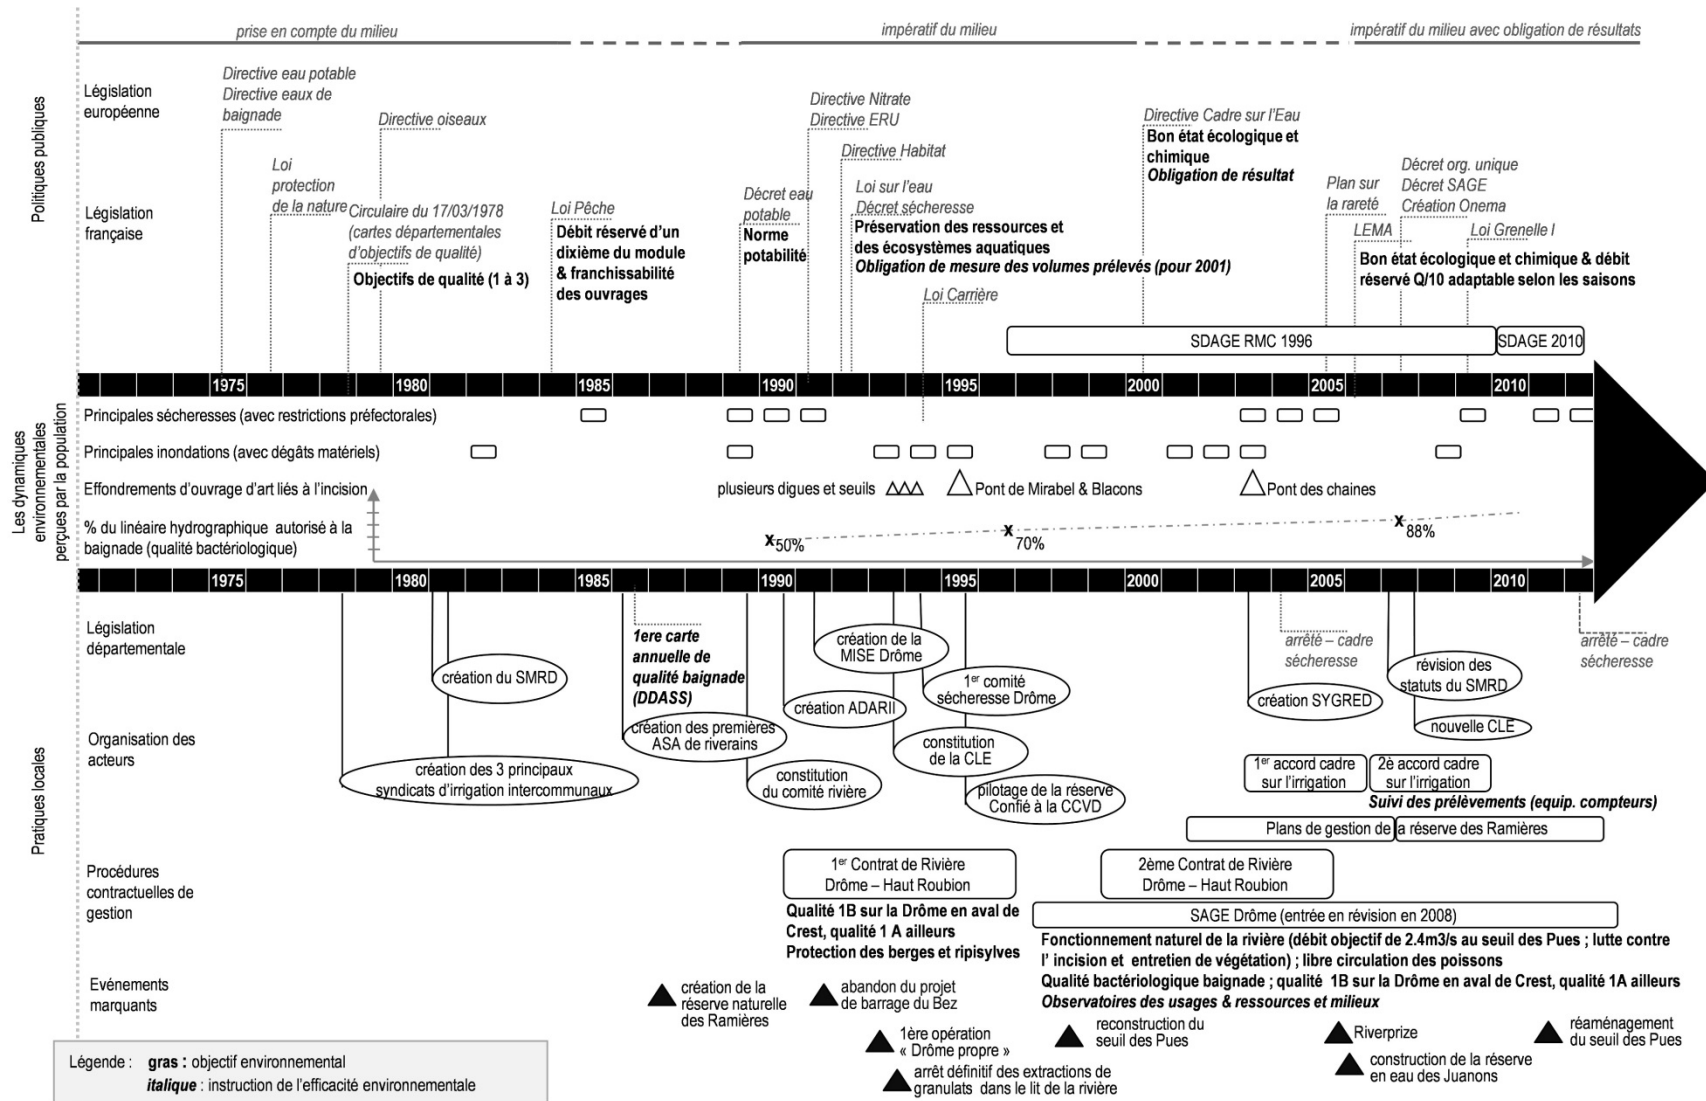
prise en compte du milieu
impératif du milieu
impératif du milieu avec obligation de résultats

Politiques publiques

Législation européenne

Directive eau potable
Directive eaux de baignade

Directive oiseaux

Directive Nitrate
Directive ERU

Directive Habitat

Directive Cadre sur l'Eau
Bon état écologique et chimique
Obligation de résultat

Législation française

Loi protection de la nature

Circulaire du 17/03/1978 (cartes départementales d'objectifs de qualité)
Objectifs de qualité (1 à 3)

Loi Pêche
Débit réservé d'un dixième du module & franchissabilité des ouvrages

Décret eau potable
Norme potabilité

Loi sur l'eau
Décret sécheresse
Préservation des ressources et des écosystèmes aquatiques
Obligation de mesure des volumes prélevés (pour 2001)

Loi Carrière

Plan sur la rareté

LEMA

Décret org. unique
Décret SAGE
Création Onema

Loi Grenelle I

Bon état écologique et chimique & débit réservé Q/10 adaptable selon les saisons

SDAGE RMC 1996
SDAGE 2010

1975 1980 1985 1990 1995 2000 2005 2010

Les dynamiques environnementales perçues par la population

Principales sécheresses (avec restrictions préfectorales)
Principales inondations (avec dégâts matériels)
Effondrements d'ouvrage d'art liés à l'incision
plusieurs digues et seuils
Pont de Mirabel & Blacons
Pont des chaines
% du linéaire hydrographique autorisé à la baignade (qualité bactériologique)
x50%
x 70%
x 88%

1975 1980 1985 1990 1995 2000 2005 2010

Pratiques locales

Législation départementale

1ere carte annuelle de qualité baignade (DDASS)

arrêté – cadre sécheresse

arrêté – cadre sécheresse

Organisation des acteurs

création du SMRD
création des 3 principaux syndicats d'irrigation intercommunaux
création des premières ASA de riverains
constitution du comité rivière
création ADARII
création de la MISE Drôme
1er comité sécheresse Drôme
constitution de la CLE
pilotage de la réserve Confié à la CCVD
création SYGRED
révision des statuts du SMRD
nouvelle CLE
1er accord cadre sur l'irrigation
2è accord cadre sur l'irrigation
Suivi des prélèvements (equip. compteurs)
Plans de gestion de la réserve des Ramières

Procédures contractuelles de gestion

1er Contrat de Rivière Drôme – Haut Roubion
Qualité 1B sur la Drôme en aval de Crest, qualité 1 A ailleurs
Protection des berges et ripisylves
2ème Contrat de Rivière Drôme – Haut Roubion
SAGE Drôme (entrée en révision en 2008)
Fonctionnement naturel de la rivière (débit objectif de 2.4m3/s au seuil des Pues ; lutte contre l' incision et entretien de végétation) ; libre circulation des poissons
Qualité bactériologique baignade ; qualité 1B sur la Drôme en aval de Crest, qualité 1A ailleurs
Observatoires des usages & ressources et milieux

Evénements marquants

création de la réserve naturelle des Ramières
abandon du projet de barrage du Bez
1ère opération « Drôme propre »
arrêt définitif des extractions de granulats dans le lit de la rivière
reconstruction du seuil des Pues
Riverprize
construction de la réserve en eau des Juanons
réaménagement du seuil des Pues

Légende : gras : objectif environnemental
italique : instruction de l'efficacité environnementale